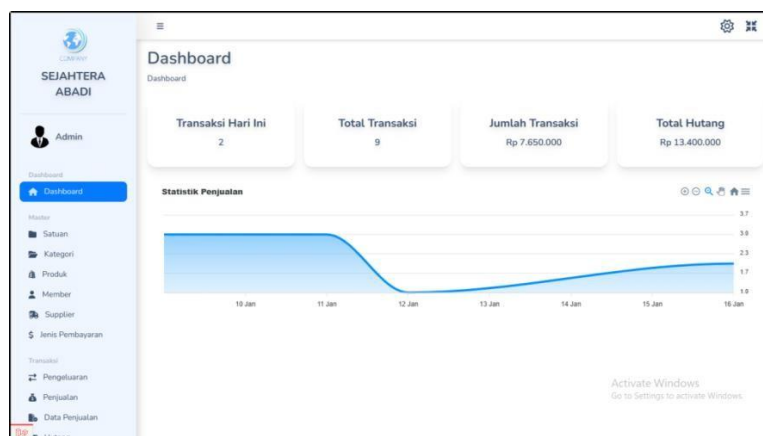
COMPANY
SEJAHTERA ABADI

Admin

Dashboard
Dashboard

Master
Satuan
Kategori
Produk
Member
Supplier
Jenis Pembayaran

Transaksi
Pengeluaran
Penjualan
Data Penjualan

≡

Dashboard
Dashboard

Transaksi Hari Ini
2

Total Transaksi
9

Jumlah Transaksi
Rp 7.650.000

Total Hutang
Rp 13.400.000

Statistik Penjualan

3.7
3.0
2.3
1.7
1.0

10 Jan
11 Jan
12 Jan
13 Jan
14 Jan
15 Jan
16 Jan

Activate Windows
Go to Settings to activate Windows.